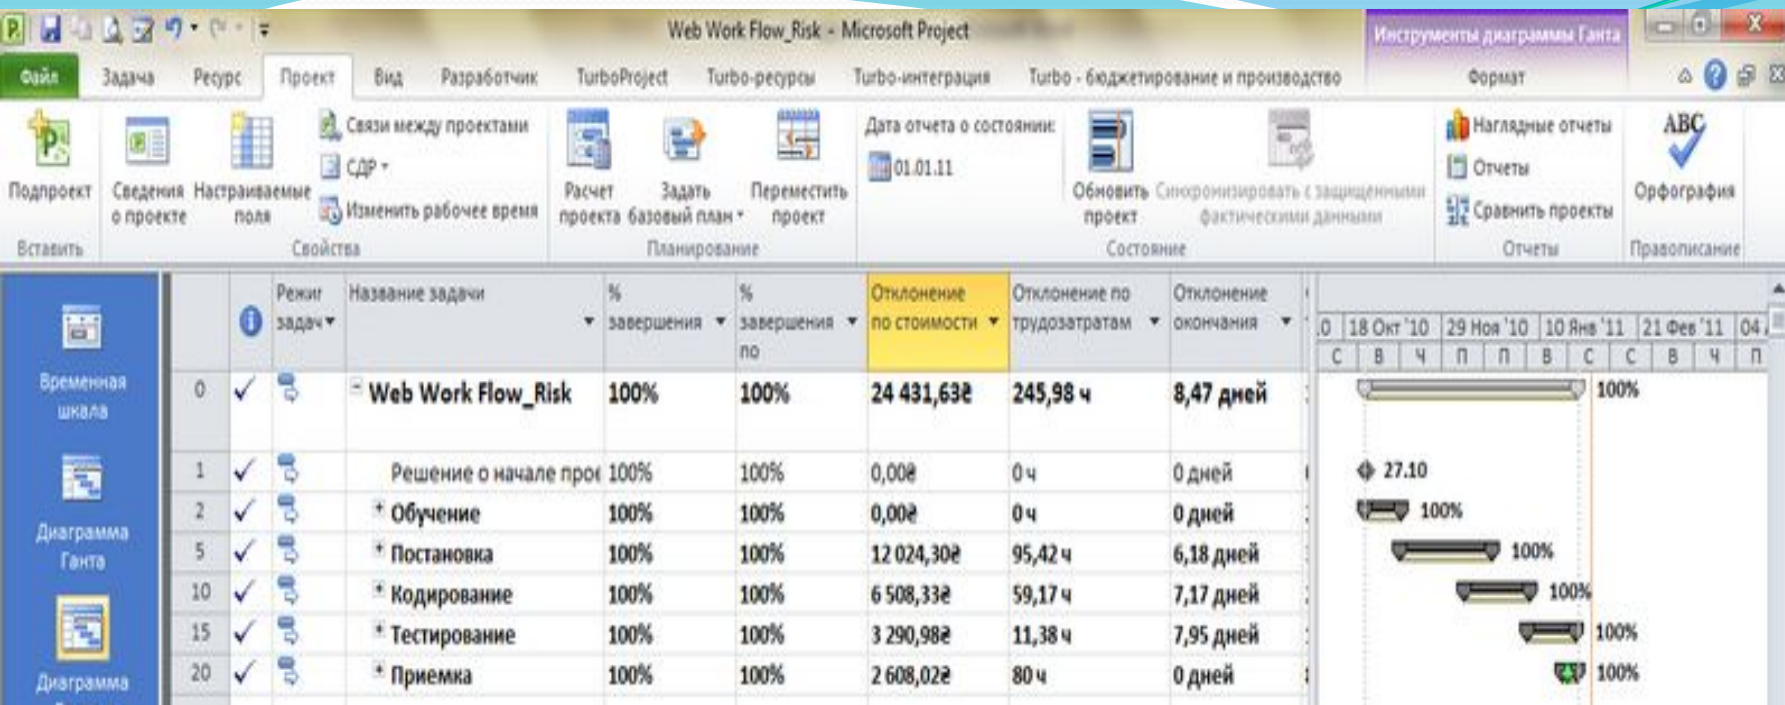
Web Work Flow_Risk - Microsoft Project

Инструменты диаграммы Ганта

Файл Задача Ресурс Проект Вид Разработчик TurboProject Turbo-ресурсы Turbo-интеграция Turbo - бюджетирование и производство Формат

Подпроект
Вставить

Сведения о проекте Настраиваемые поля Связи между проектами СДР Изменить рабочее время
Свойства

Расчет проекта Задать базовый план Переместить проект
Планирование

Дата отчета о состоянии: 01.01.11 Обновить проект Синхронизировать с защищенными фактическими данными
Состояние

Наглядные отчеты Отчеты Сравнить проекты
Отчеты

ABC Орфография
Правописание

Временная шкала
Диаграмма Ганта
Диаграмма

| | | Режим задач | Название задачи | % завершения | % завершения по | Отклонение по стоимости | Отклонение по трудозатратам | Отклонение окончания |
|---|---|---|---|---|---|---|---|---|
| 0 | ✓ | | Web Work Flow_Risk | 100% | 100% | 24 431,63₴ | 245,98 ч | 8,47 дней |
| 1 | ✓ | | Решение о начале прос | 100% | 100% | 0,00₴ | 0 ч | 0 дней |
| 2 | ✓ | | Обучение | 100% | 100% | 0,00₴ | 0 ч | 0 дней |
| 5 | ✓ | | Постановка | 100% | 100% | 12 024,30₴ | 95,42 ч | 6,18 дней |
| 10 | ✓ | | Кодирование | 100% | 100% | 6 508,33₴ | 59,17 ч | 7,17 дней |
| 15 | ✓ | | Тестирование | 100% | 100% | 3 290,98₴ | 11,38 ч | 7,95 дней |
| 20 | ✓ | | Приемка | 100% | 100% | 2 608,02₴ | 80 ч | 0 дней |

0 18 Окт '10 29 Ноя '10 10 Янв '11 21 Фев '11 04
С В Ч П П В С С В Ч П
100%
27.10
100%
100%
100%
100%
100%